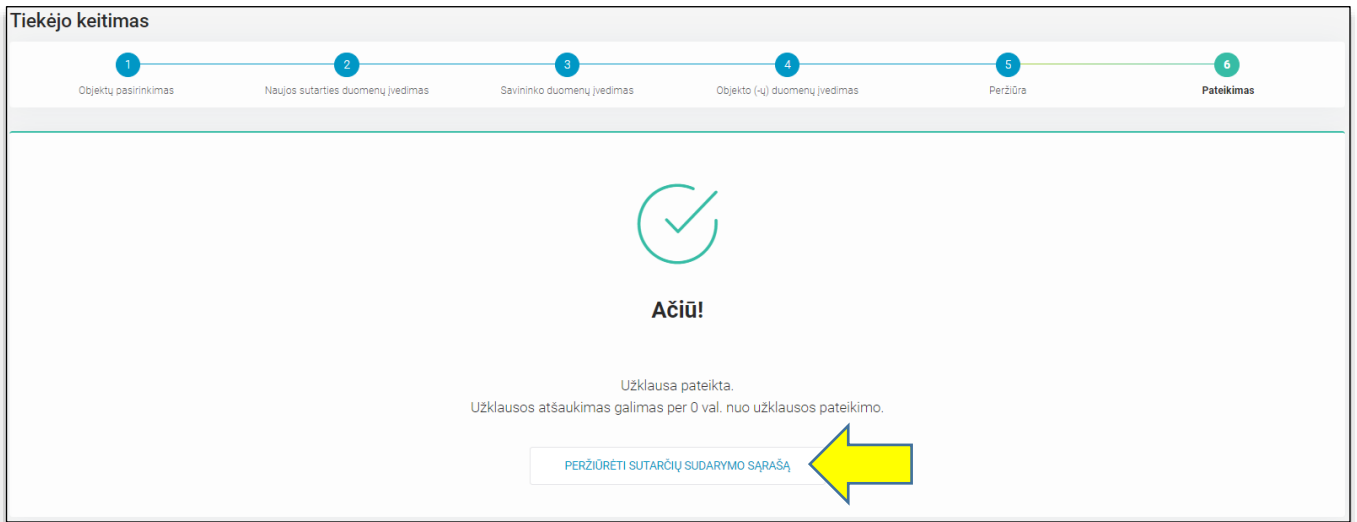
Tiekėjo keitimas

1
Objektų pasirinkimas

2
Naujos sutarties duomenų įvedimas

3
Savininko duomenų įvedimas

4
Objekto (-ų) duomenų įvedimas

5
Peržiūra

6
Pateikimas

Ačiū!

Užklausa pateikta.
Užklausos atšaukimas galimas per 0 val. nuo užklausos pateikimo.

PERŽIŪRĖTI SUTARČIŲ SUDARYMO SĄRAŠĄ